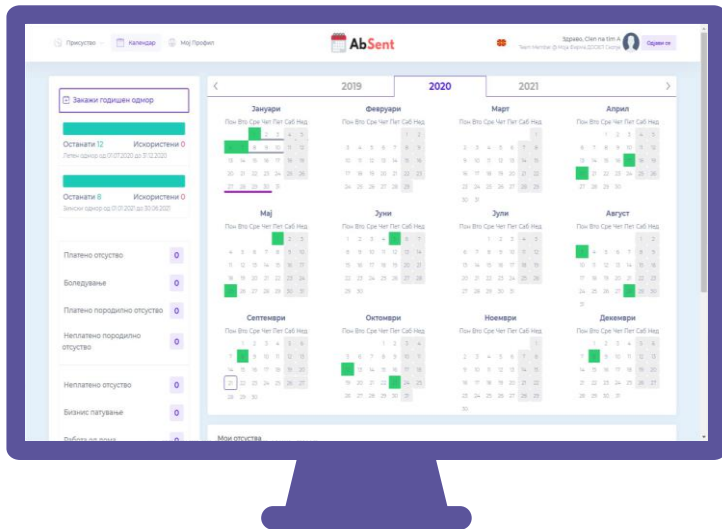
Присуство Календар Мој Профил

AbSent

Здраво, Clen na tim A
Team Member @ Моја Компанија DOOEL Скопје

Одјави се

Закажи годишен одмор

Останати 12 Искористени 0
Летен одмор од 01.07.2020 до 31.12.2020

Останати 8 Искористени 0
Зимски одмор од 01.01.2021 до 30.06.2021

Платено отсуство 0

Боледување 0

Платено породилно отсуство 0

Неплатено породилно отсуство 0

Неплатено отсуство 0

Бизнис патување 0

Работа од дома

2019 2020 2021

Јануари
Пон Вто Сре Чет Пет Саб Нед
1 2 3 4 5
6 7 8 9 10 11 12
13 14 15 16 17 18 19
20 21 22 23 24 25 26
27 28 29 30 31

Февруари
Пон Вто Сре Чет Пет Саб Нед
1 2
3 4 5 6 7 8 9
10 11 12 13 14 15 16
17 18 19 20 21 22 23
24 25 26 27 28 29

Март
Пон Вто Сре Чет Пет Саб Нед
1
2 3 4 5 6 7 8
9 10 11 12 13 14 15
16 17 18 19 20 21 22
23 24 25 26 27 28 29
30 31

Април
Пон Вто Сре Чет Пет Саб Нед
1 2 3 4 5
6 7 8 9 10 11 12
13 14 15 16 17 18 19
20 21 22 23 24 25 26
27 28 29 30

Мај
Пон Вто Сре Чет Пет Саб Нед
1 2 3
4 5 6 7 8 9 10
11 12 13 14 15 16 17
18 19 20 21 22 23 24
25 26 27 28 29 30 31

Јуни
Пон Вто Сре Чет Пет Саб Нед
1 2 3 4 5 6 7
8 9 10 11 12 13 14
15 16 17 18 19 20 21
22 23 24 25 26 27 28
29 30

Јули
Пон Вто Сре Чет Пет Саб Нед
1 2 3 4 5
6 7 8 9 10 11 12
13 14 15 16 17 18 19
20 21 22 23 24 25 26
27 28 29 30 31

Август
Пон Вто Сре Чет Пет Саб Нед
1 2
3 4 5 6 7 8 9
10 11 12 13 14 15 16
17 18 19 20 21 22 23
24 25 26 27 28 29 30
31

Септември
Пон Вто Сре Чет Пет Саб Нед
1 2 3 4 5 6
7 8 9 10 11 12 13
14 15 16 17 18 19 20
21 22 23 24 25 26 27
28 29 30

Октомври
Пон Вто Сре Чет Пет Саб Нед
1 2 3 4
5 6 7 8 9 10 11
12 13 14 15 16 17 18
19 20 21 22 23 24 25
26 27 28 29 30 31

Ноември
Пон Вто Сре Чет Пет Саб Нед
1
2 3 4 5 6 7 8
9 10 11 12 13 14 15
16 17 18 19 20 21 22
23 24 25 26 27 28 29
30

Декември
Пон Вто Сре Чет Пет Саб Нед
1 2 3 4 5 6
7 8 9 10 11 12 13
14 15 16 17 18 19 20
21 22 23 24 25 26 27
28 29 30 31

Мои отсуства